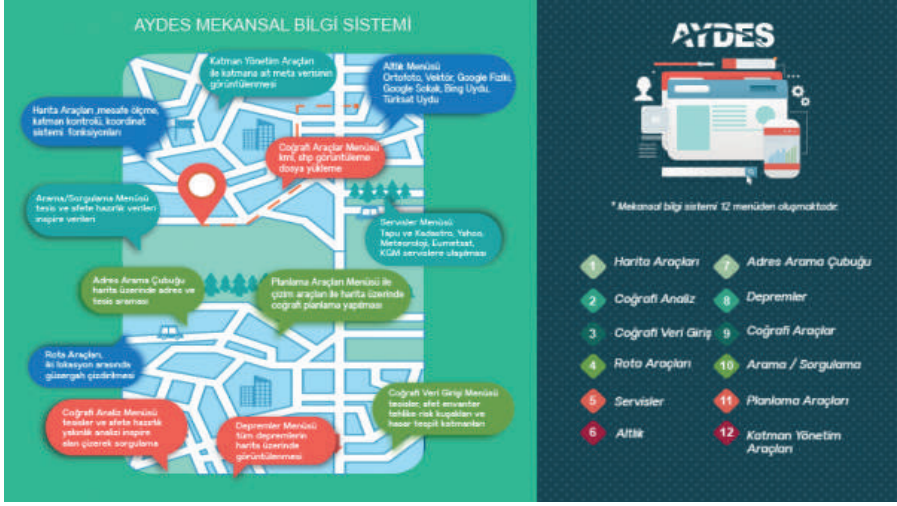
AYDES MEKANSAL BİLGİ SİSTEMİ

Katman Yönetim Araçları ile katmana ait meta verisinin görüntülenmesi

Altlık Menüsü Ortofoto, Vektör, Google Fiziki, Google Sokak, Bing Uydu, Türksat Uydu

Harita Araçları ,mesafe ölçme, katman kontrolü, koordinat sistemi fonksiyonları

Coğrafi Araçlar Menüsü kml, shp görüntüleme dosya yükleme

Arama/Sorgulama Menüsü tesis ve afete hazırlık verileri inspire verileri

Servisler Menüsü Tapu ve Kadastro, Yahoo, Meteoroloji, Eumetsat, KGM servislere ulaşılması

Adres Arama Çubuğu harita üzerinde adres ve tesis araması

Planlama Araçları Menüsü ile çizim araçları ile harita üzerinde coğrafi planlama yapılması

Rota Araçları, iki lokasyon arasında güzergah çizdirilmesi

Coğrafi Veri Girişi Menüsü tesisler, afet envanter tehlike risk kuşakları ve hasar tespit katmanları

Coğrafi Analiz Menüsü tesisler ve afete hazırlık yakınlık analizi inspire alan çizerek sorgulama

Depremler Menüsü tüm depremlerin harita üzerinde görüntülenmesi

AYDES

* Mekansal bilgi sistemi 12 menüden oluşmaktadır.

1 Harita Araçları
7 Adres Arama Çubuğu
2 Coğrafi Analiz
8 Depremler
3 Coğrafi Veri Giriş
9 Coğrafi Araçlar
4 Rota Araçları
10 Arama / Sorgulama
5 Servisler
11 Planlama Araçları
6 Altlık
12 Katman Yönetim Araçları